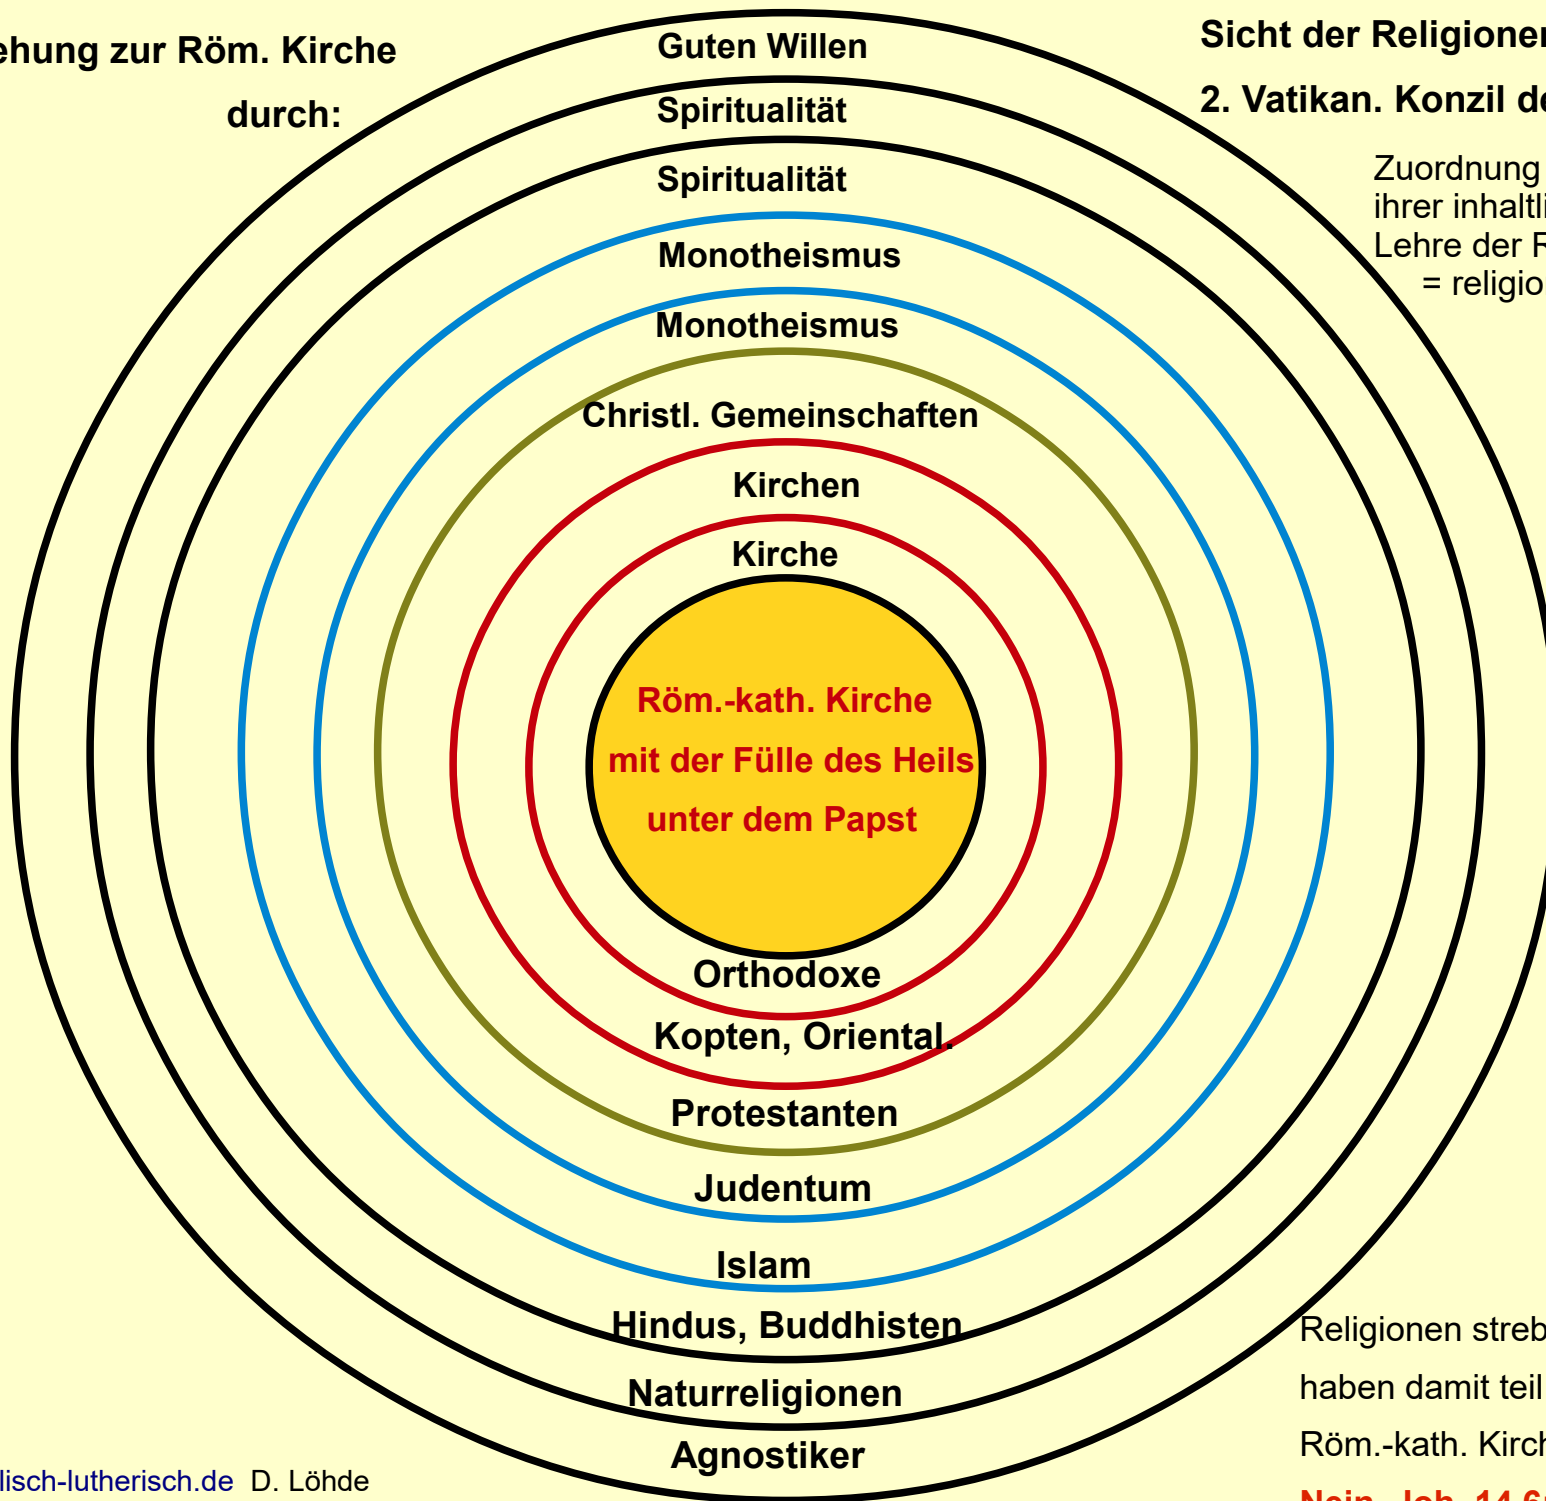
ehung zur Röm. Kirche
durch:

Sicht der Religionen
2. Vatikan. Konzil de

Zuordnung
ihrer inhaltli
Lehre der R
= religio

Guten Willen
Spiritualität
Spiritualität
Monotheismus
Monotheismus
Christl. Gemeinschaften
Kirchen
Kirche

Röm.-kath. Kirche
mit der Fülle des Heils
unter dem Papst

Orthodoxe
Kopten, Oriental.
Protestanten
Judentum
Islam
Hindus, Buddhisten
Naturreligionen
Agnostiker

Religionen streb
haben damit teil
Röm.-kath. Kirch
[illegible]

lisch-lutherisch.de D. Löhde